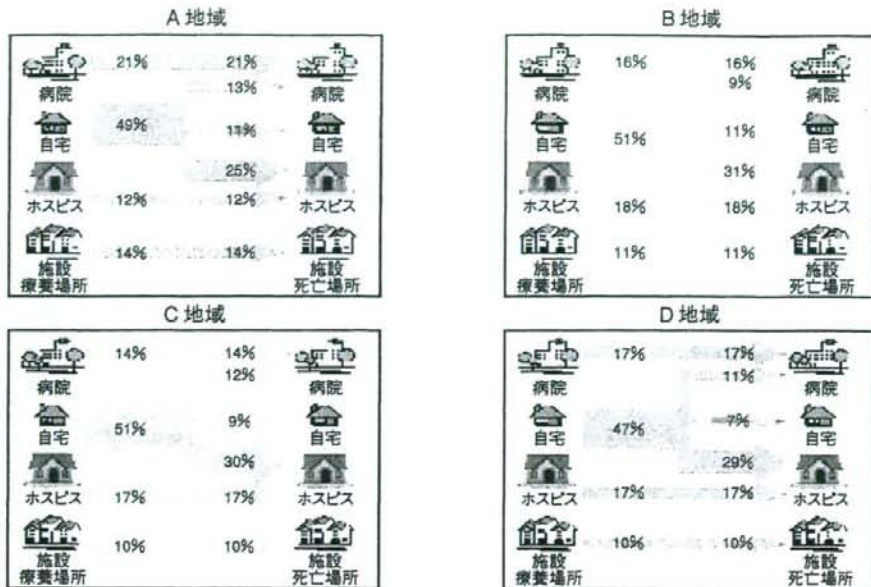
A 地域

病院 21% 21% 病院
13%
自宅 49% 13% 自宅
25%
ホスピス 12% 12% ホスピス
施設 14% 14% 施設
療養場所 死亡場所

B 地域

病院 16% 16% 病院
9%
自宅 51% 11% 自宅
31%
ホスピス 18% 18% ホスピス
施設 11% 11% 施設
療養場所 死亡場所

C 地域

病院 14% 14% 病院
12%
自宅 51% 9% 自宅
30%
ホスピス 17% 17% ホスピス
施設 10% 10% 施設
療養場所 死亡場所

D 地域

病院 17% 17% 病院
11%
自宅 47% 7% 自宅
29%
ホスピス 17% 17% ホスピス
施設 10% 10% 施設
療養場所 死亡場所